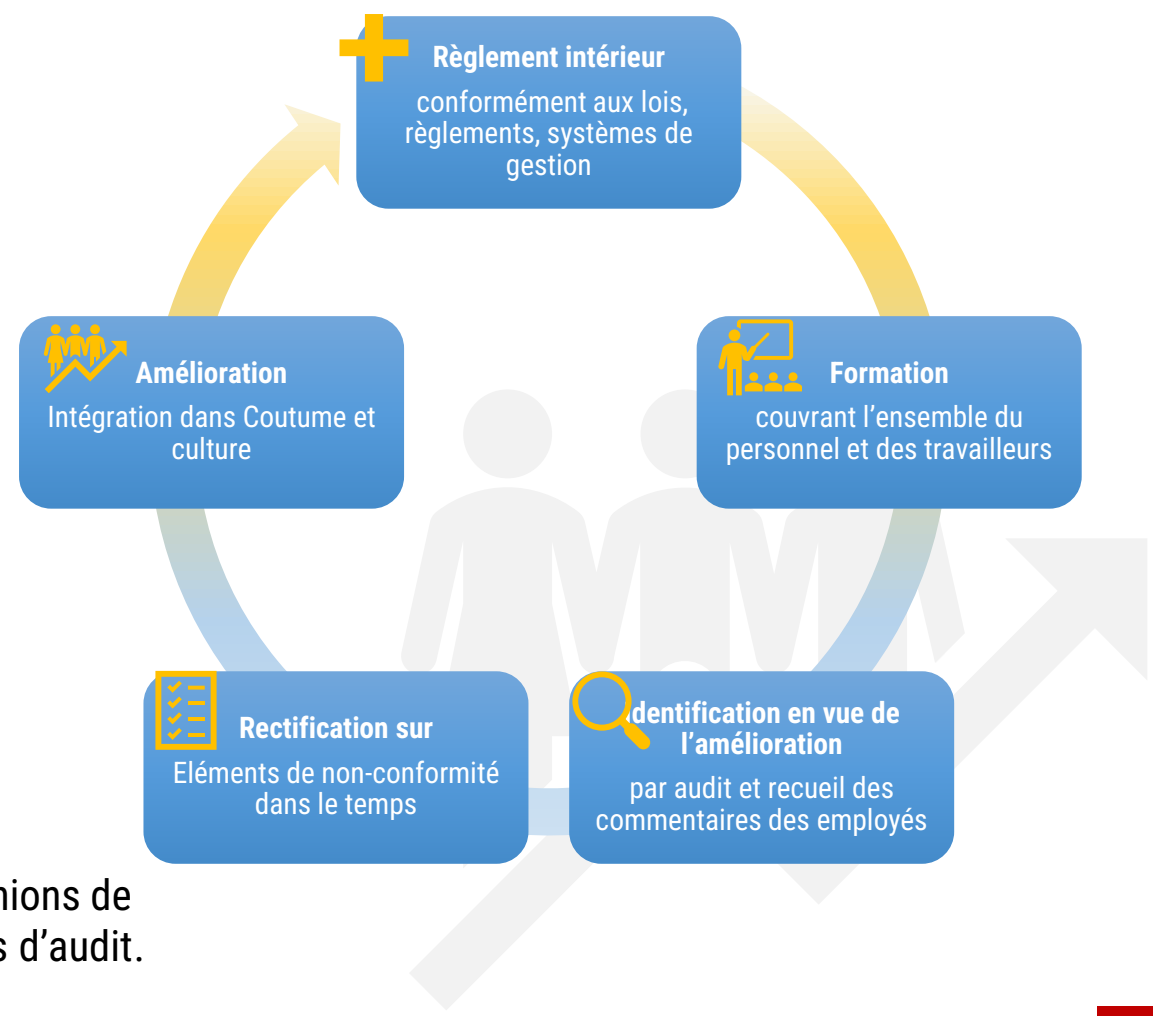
Règlement intérieur

conformément aux lois, règlements, systèmes de gestion

Formation

couvrant l'ensemble du personnel et des travailleurs

dentification en vue de l'amélioration

par audit et recueil des commentaires des employés

Rectification sur

Eléments de non-conformité dans le temps

Amélioration

Intégration dans Coutume et culture

nions de

s d'audit.